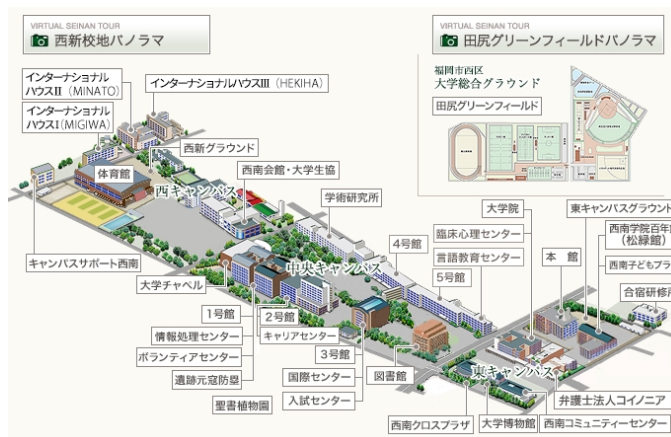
VIRTUAL SEINAN TOUR
西新校地パノラマ

VIRTUAL SEINAN TOUR
田尻グリーンフィールドパノラマ

福岡市西区
大学総合グラウンド
田尻グリーンフィールド

インターナショナルハウスII（MINATO）
インターナショナルハウスI（MIGIWA）
インターナショナルハウスIII（HEKIHA）
西新グラウンド
体育館
西南会館・大学生協
西キャンパス
学術研究所
キャンパスサポート西南
中央キャンパス
4号館
大学院
臨床心理センター
言語教育センター
5号館
東キャンパスグラウンド
西南学院百年館（松緑館）
西南子どもプラ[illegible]
本館
合宿研修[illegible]
大学チャペル
1号館
2号館
情報処理センター
キャリアセンター
ボランティアセンター
3号館
遺跡元寇防塁
国際センター
図書館
東キャンパス
弁護士法人コイノニア
入試センター
聖書植物園
西南クロスプラザ
大学博物館
西南コミュニティーセンター